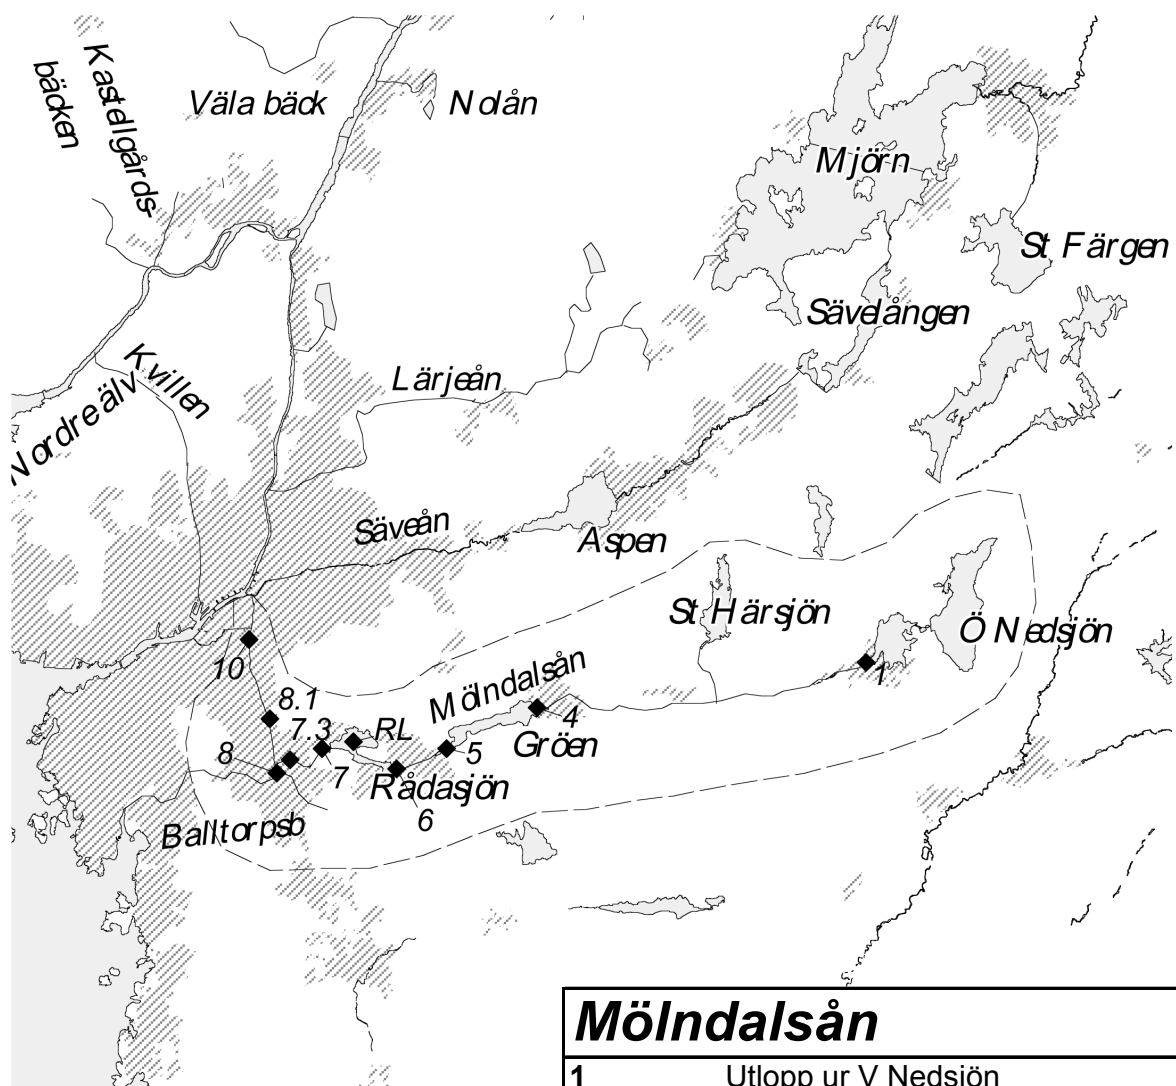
Kastelgårdsbäcken

Väla bäck

Nolån

Mjörn

St Färgen

Sävelången

Kvillen

Nordreälv

Lärjeån

Säveån

Aspen

St Härsjön

Ö Nedsjön

1

10

8.1

Mölndalsån

4

7.3

RL

5

Gröen

8

7

Rådasjön

6

Balltorpsb

Mölndalsån

| 1 | Utlopp ur V Nedsjön |